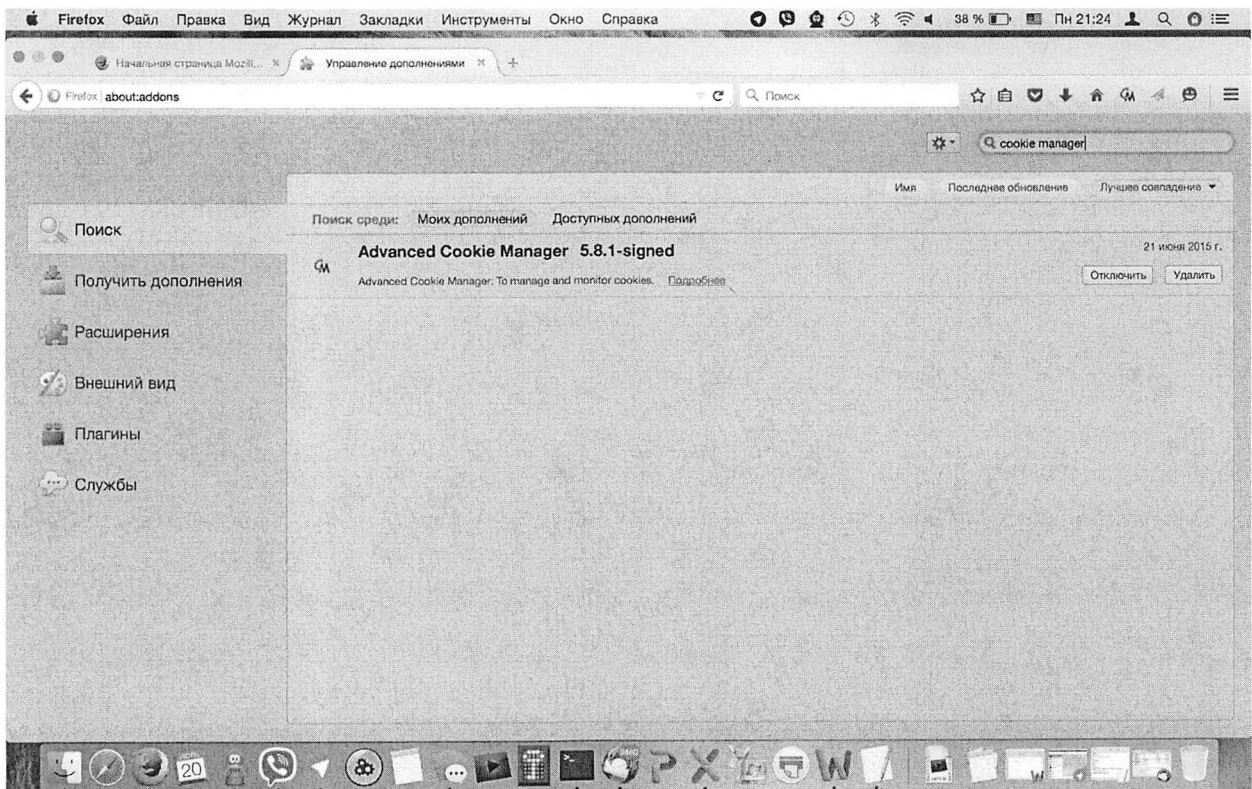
Firefox Файл Правка Вид Журнал Закладки Инструменты Окно Справка 38 % Пн 21:24

Начальная страница Mozill... Управление дополнениями

Firefox about:addons

Поиск

cookie manager

Имя Последнее обновление Лучшее совпадение

Поиск

Получить дополнения

Расширения

Внешний вид

Плагины

Службы

Поиск среди: Моих дополнений Доступных дополнений

Advanced Cookie Manager 5.8.1-signed

21 июня 2015 г.

Advanced Cookie Manager: To manage and monitor cookies. Подробнее

Отключить Удалить

20